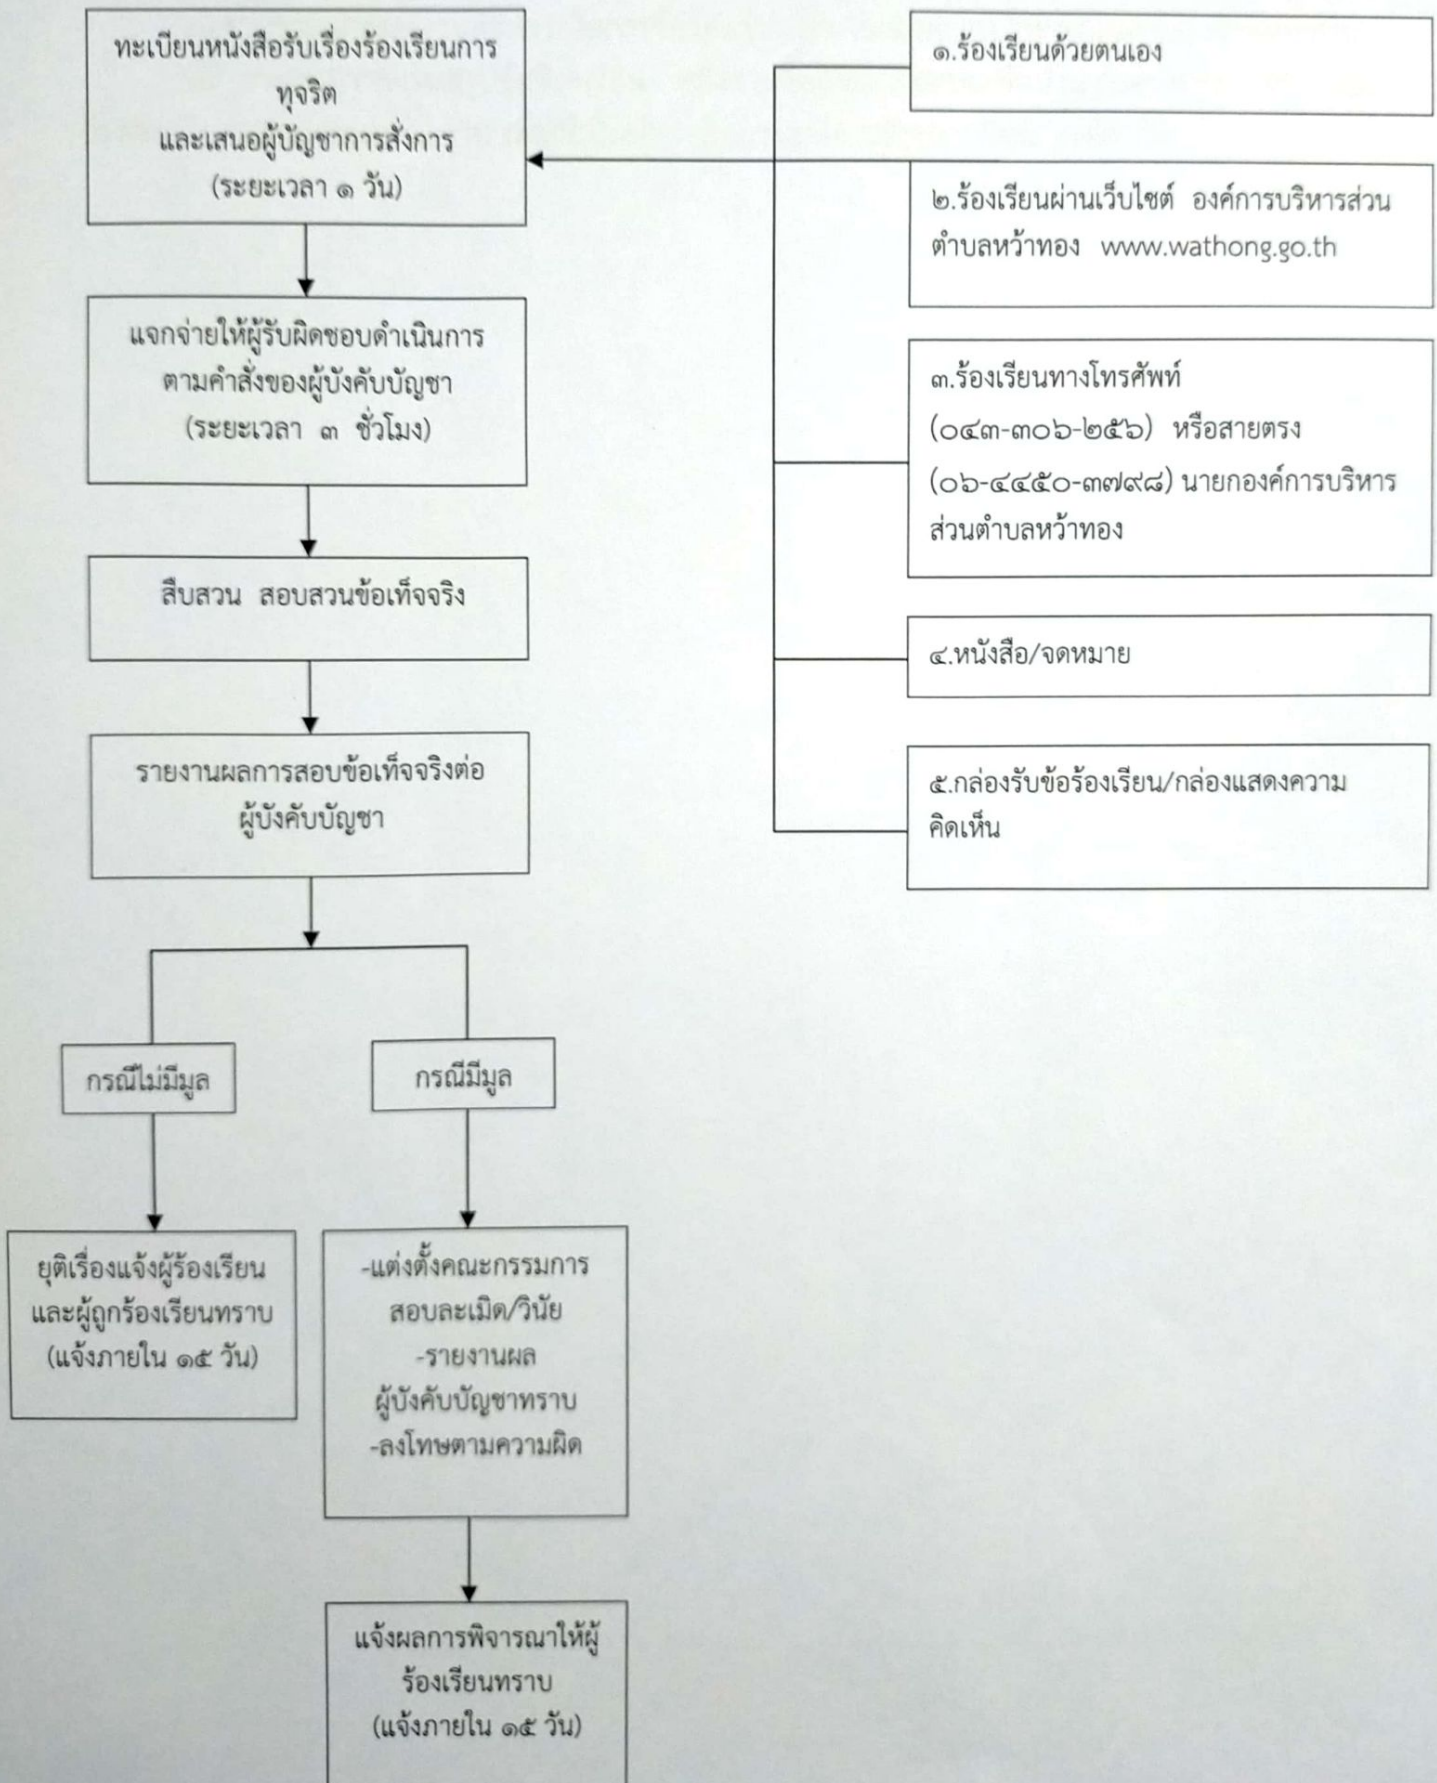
ทะเบียนหนังสือรับเรื่องร้องเรียนการทุจริต
และเสนอผู้บัญชาการสั่งการ
(ระยะเวลา ๑ วัน)

แจกจ่ายให้ผู้รับผิดชอบดำเนินการตามคำสั่งของผู้บังคับบัญชา
(ระยะเวลา ๓ ชั่วโมง)

สืบสวน สอบสวนข้อเท็จจริง

รายงานผลการสอบข้อเท็จจริงต่อผู้บังคับบัญชา

กรณีไม่มีมูล

กรณีมีมูล

ยุติเรื่องแจ้งผู้ร้องเรียนและผู้ถูกร้องเรียนทราบ
(แจ้งภายใน ๑๕ วัน)

-แต่งตั้งคณะกรรมการสอบละเมิด/วินัย
-รายงานผล
ผู้บังคับบัญชาทราบ
-ลงโทษตามความผิด

แจ้งผลการพิจารณาให้ผู้ร้องเรียนทราบ
(แจ้งภายใน ๑๕ วัน)

๑.ร้องเรียนด้วยตนเอง

๒.ร้องเรียนผ่านเว็บไซต์ องค์การบริหารส่วนตำบลหว้าทอง www.wathong.go.th

๓.ร้องเรียนทางโทรศัพท์
(๐๔๓-๓๐๖-๒๕๖) หรือสายตรง
(๐๖-๔๔๕๐-๓๗๙๘) นายกองค์การบริหารส่วนตำบลหว้าทอง

๔.หนังสือ/จดหมาย

๕.กล่องรับข้อร้องเรียน/กล่องแสดงความคิดเห็น